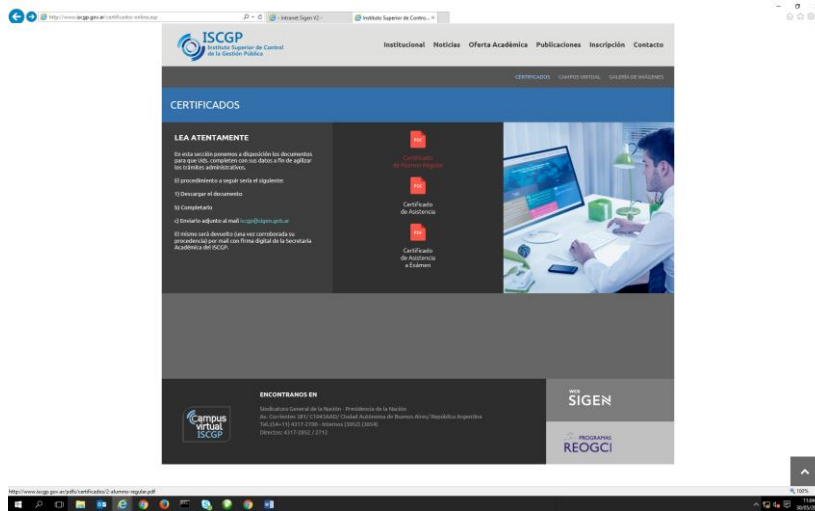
http://www.iscgp.gov.ar/certificados-online.asp
Intranet Sigen V2 -
Instituto Superior de Contro... ×

ISCGP
Instituto Superior de Control de la Gestión Pública

Institucional Noticias Oferta Académica Publicaciones Inscripción Contacto

CERTIFICADOS CAMPUS VIRTUAL GALERÍA DE IMÁGENES

CERTIFICADOS

LEA ATENTAMENTE

En esta sección ponemos a disposición los documentos para que Vds. completen con sus datos a fin de agilizar los trámites administrativos.

El procedimiento a seguir será el siguiente:

1) Descargar el documento

b) Completarlo

c) Enviarlo adjunto al mail iscgp@sigen.gob.ar

El mismo será devuelto (una vez corroborada su procedencia) por mail con firma digital de la Secretaría Académica del ISCGP.

PDF
Certificado de Alumno Regular

PDF
Certificado de Asistencia

PDF
Certificado de Asistencia a Exámen

ENCONTRANOS EN

Sindicatura General de la Nación - Presidencia de la Nación
Av. Corrientes 381/ C1043AAD/ Ciudad Autónoma de Buenos Aires/ República Argentina
Tel.(54+11) 4317-2700 - Internos [3052] [3054]
Directos: 4317-3052 / 2712

Campus virtual ISCGP

SIGEN

PROGRAMAS
REOGCI

http://www.iscgp.gov.ar/pdfs/certificados/2-alumno-regular.pdf

100%